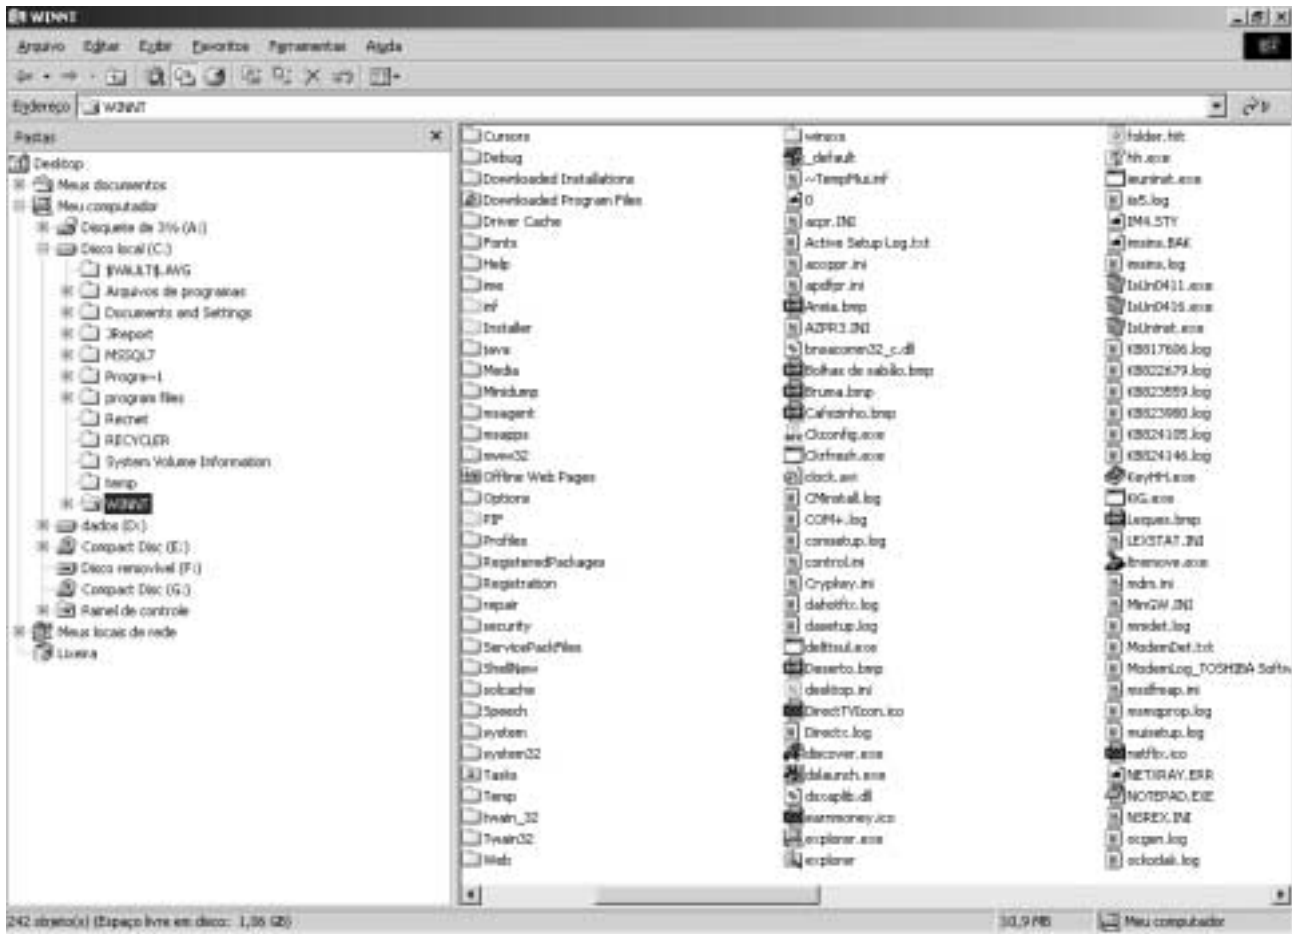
WINNT

Arquivo Editar Exibir Favoritos Ferramentas Ajuda

Endereço WINNT

Pastas

Desktop
Meus documentos
Meu computador
Disquete de 3½ (A:)
Disco local (C:)
$VAULT$.AVG
Arquivos de programas
Documents and Settings
JReport
MSSQL7
Progra~1
program files
Recnet
RECYCLER
System Volume Information
temp
WINNT
dados (D:)
Compact Disc (E:)
Disco removível (F:)
Compact Disc (G:)
Painel de controle
Meus locais de rede
Lixeira

Cursors
Debug
Downloaded Installations
Downloaded Program Files
Driver Cache
Fonts
Help
ime
inf
Installer
java
Media
Minidump
msagent
msapps
mww32
Offline Web Pages
Options
PIF
Profiles
RegisteredPackages
Registration
repair
security
ServicePackFiles
ShellNew
solcache
Speech
system
system32
Tasks
Temp
twain_32
Twain32
Web

winsxs
_default
~TempPlus.inf
0
acpr.INI
Active Setup Log.txt
accppr.ini
apdfpr.ini
Arela.bmp
AZPR3.INI
bnaacomm32_c.dll
Bolhas de sabão.bmp
Bruma.bmp
Cafezinho.bmp
Clconfig.exe
Clrfresh.exe
clock.avi
CMinstall.log
COM+.log
comsetup.log
control.ini
Cryptkey.ini
dahotfix.log
dasetup.log
delttsul.exe
Deserto.bmp
desktop.ini
DirectTVIcon.ico
Directx.log
discover.exe
dslaunch.exe
dxcaplib.dll
earnmoney.ico
explorer.exe
explorer

folder.htt
hh.exe
iesinst.exe
ie5.log
IM4.STY
imsins.BAK
imsins.log
IsUn0411.exe
IsUn0416.exe
IsUninst.exe
KB817606.log
KB822679.log
KB823559.log
KB823980.log
KB824105.log
KB824146.log
KeyHH.exe
KiG.exe
Laques.bmp
LEXSTAT.INI
Iremove.exe
mdm.ini
MinGW.INI
mmdet.log
ModemDet.txt
ModemLog_TOSHIBA Softw
msdfmap.ini
msmqprop.log
muisetup.log
netfbc.ico
NETIRAY.ERR
NOTEPAD.EXE
NSREX.INI
ocgen.log
ocfodak.log

242 objeto(s) (Espaço livre em disco: 1,36 GB) 10,9 MB Meu computador